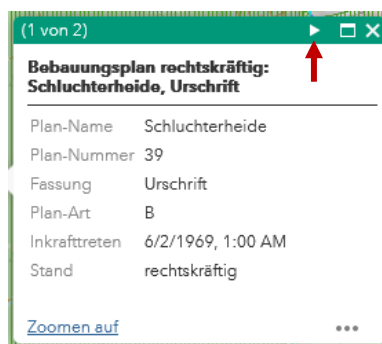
(1 von 2)

Bebauungsplan rechtskräftig: Schluchterheide, Urschrift

| | |
|---|---|
| Plan-Name | Schluchterheide |
| Plan-Nummer | 39 |
| Fassung | Urschrift |
| Plan-Art | B |
| Inkrafttreten | 6/2/1969, 1:00 AM |
| Stand | rechtskräftig |

Zoomen auf

•••